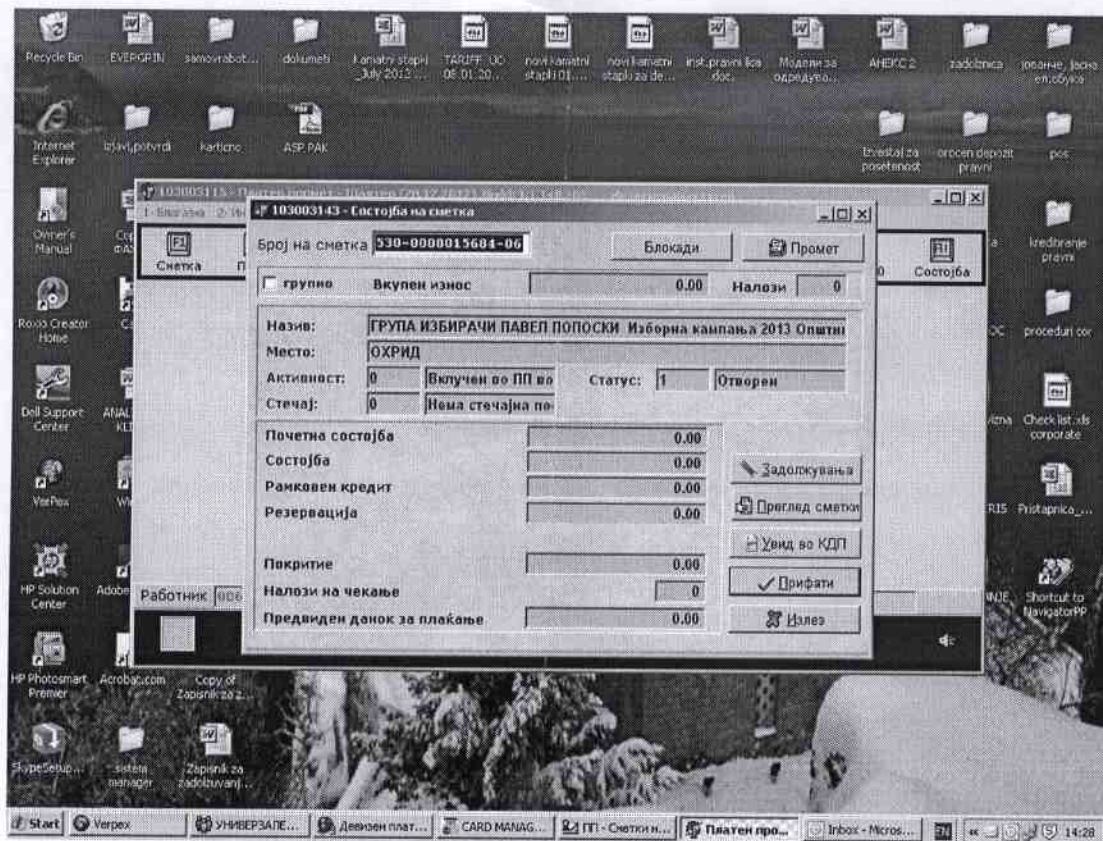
Recycle Bin EVERGRIN samovrabot... dokumeti kamatni stapki July 2013 ... TARIFF UO 08.01.20... novi kamatni stapki 01... novi kamatni stapki za de... inst.pravni lica doc. Модели за одредување... АНЕКС 2 zadolznica јонание, јасно en.обука

Internet Explorer izjavi,potvrdi karticno ASP PAK Izvestaj za posetenost orocen depozit pravni pos

Owner's Manual kredbranje pravni

Roxio Creator Home proceduri cor

Dell Support Center Check list.xls corporate

VerPex Pristapnica_...

HP Solution Center Shortcut to NavigatorPP

HP Photosmart Premier Acrobat.com Copy of Zapisnik za z...

SkypeSetup... sistem manager Zapisnik za zadolzuvanj...

103003115 - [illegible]

103003143 - Состојба на сметка

Сметка Состојба

Број на сметка 530-0000015684-06 Блокади Промет

групно Вкупен износ 0.00 Налози 0

Назив: ГРУПА ИЗБИРАЧИ ПАВЕЛ ПОПОСКИ Изборна кампања 2013 Општи

Место: ОХРИД

Активност: 0 Вклучен во ПП во Статус: 1 Отворен

Стечај: 0 Нема стечајна по

Почетна состојба 0.00
Состојба 0.00
Рамковен кредит 0.00
Резервација 0.00

Задолжувања
Преглед сметки
Увид во КДП

Покритие 0.00
Налози на чекање 0
Предвиден данок за плаќање 0.00

Прифати
Излез

Работник

Start Verpex УНИВЕРЗАЛЕ... Девизен плат... CARD MANAG... ПП - Сметки н... Платен про... Inbox - Micros... EN 14:28